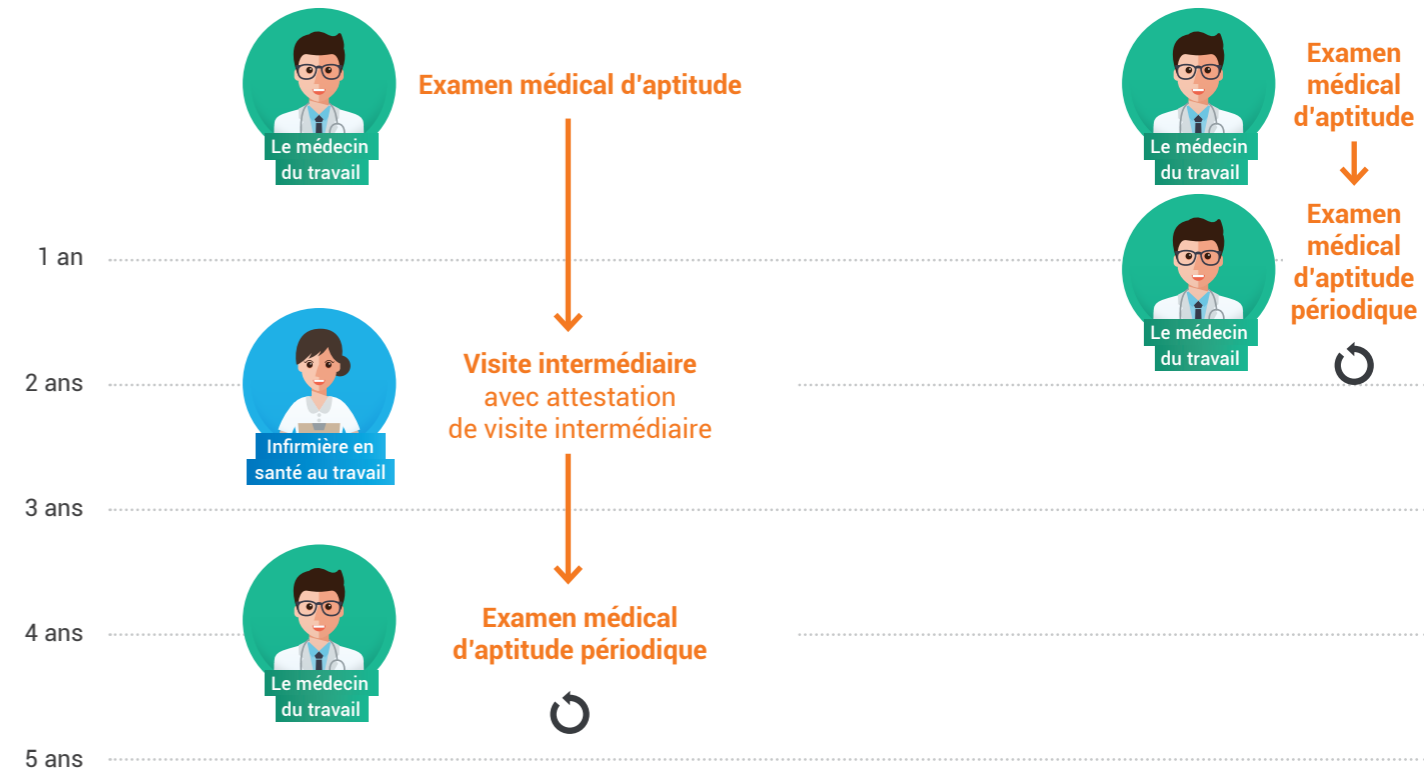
Le médecin du travail

Examen médical d'aptitude

1 an

Infirmière en santé au travail

Visite intermédiaire
avec attestation
de visite intermédiaire

2 ans

3 ans

Le médecin du travail

Examen médical d'aptitude périodique

4 ans

5 ans

Le médecin du travail

Examen médical d'aptitude

Le médecin du travail

Examen médical d'aptitude périodique